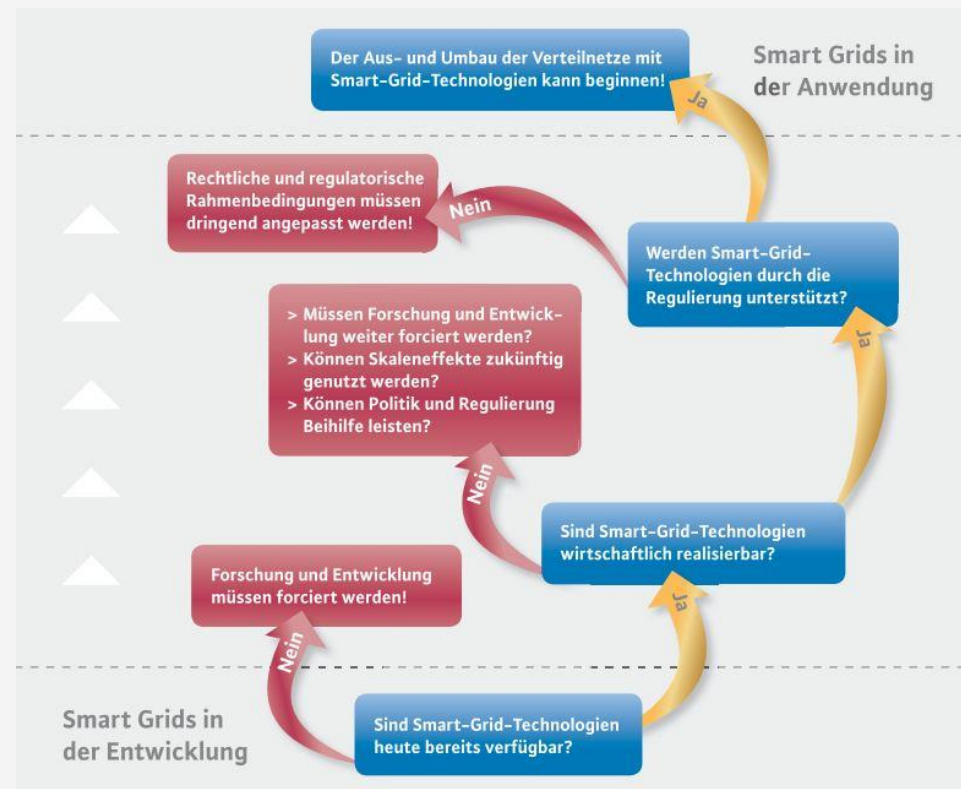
Der Aus- und Umbau der Verteilnetze mit Smart-Grid-Technologien kann beginnen!

Smart Grids in der Anwendung

Ja

Rechtliche und regulatorische Rahmenbedingungen müssen dringend angepasst werden!

Nein

Werden Smart-Grid-Technologien durch die Regulierung unterstützt?

> Müssen Forschung und Entwicklung weiter forciert werden?
> Können Skaleneffekte zukünftig genutzt werden?
> Können Politik und Regulierung Beihilfe leisten?

Ja

Nein

Sind Smart-Grid-Technologien wirtschaftlich realisierbar?

Forschung und Entwicklung müssen forciert werden!

Ja

Nein

Smart Grids in der Entwicklung

Sind Smart-Grid-Technologien heute bereits verfügbar?